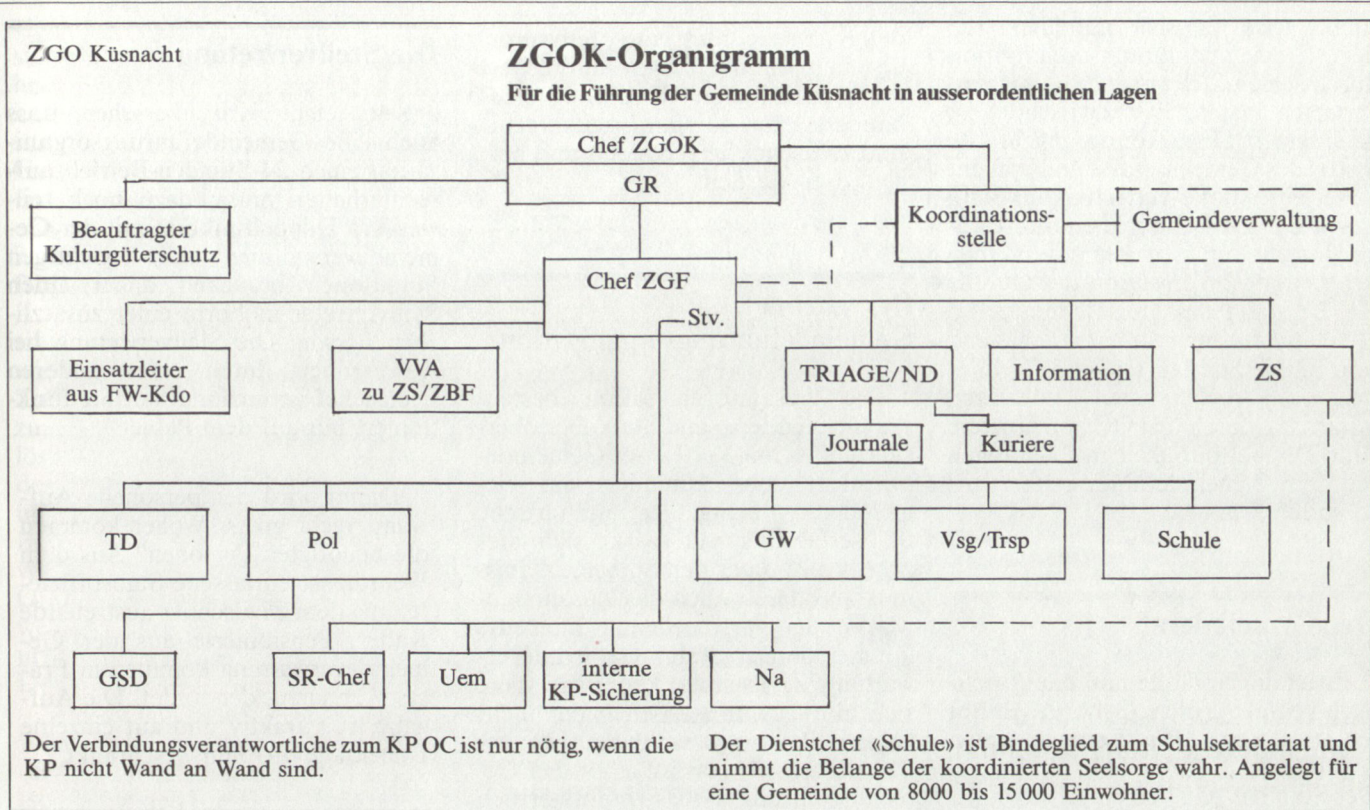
ZGO Küsnacht

ZGOK-Organigramm

Für die Führung der Gemeinde Küsnacht in ausserordentlichen Lagen

Chef ZGOK
GR

Beauftragter Kulturgüterschutz

Koordinationsstelle

Gemeindeverwaltung

Chef ZGF
Stv.

Einsatzleiter aus FW-Kdo

VVA zu ZS/ZBF

TRIAGE/ND

Information

ZS

Journale

Kuriere

TD

Pol

GW

Vsg/Trsp

Schule

GSD

SR-Chef

Uem

interne KP-Sicherung

Na

Der Verbindungsverantwortliche zum KP OC ist nur nötig, wenn die KP nicht Wand an Wand sind.

Der Dienstchef «Schule» ist Bindeglied zum Schulsekretariat und nimmt die Belange der koordinierten Seelsorge wahr. Angelegt für eine Gemeinde von 8000 bis 15 000 Einwohner.